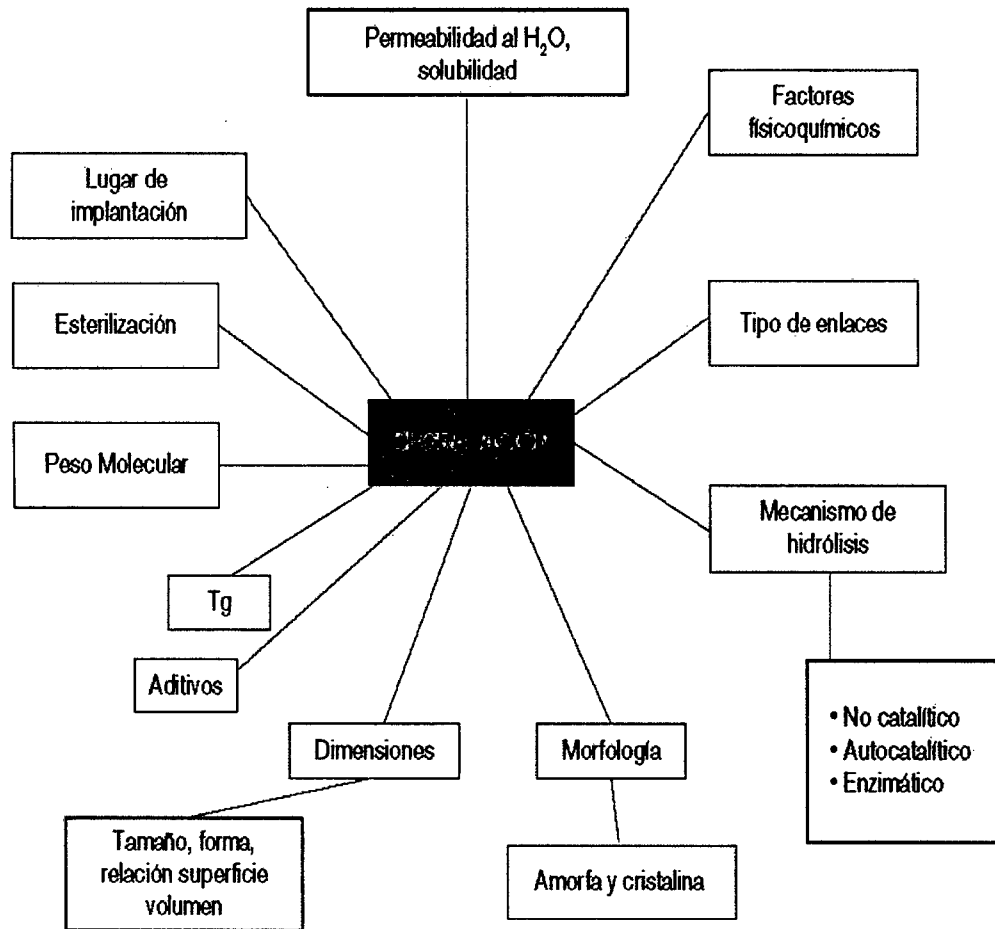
Permeabilidad al $H_2O$, solubilidad

Factores fisicoquímicos

Lugar de implantación

Esterilización

Tipo de enlaces

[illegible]

Peso Molecular

Mecanismo de hidrólisis

Tg

Aditivos

• No catalítico
• Autocatalítico
• Enzimático

Dimensiones

Morfología

Tamaño, forma, relación superficie volumen

Amorfa y cristalina